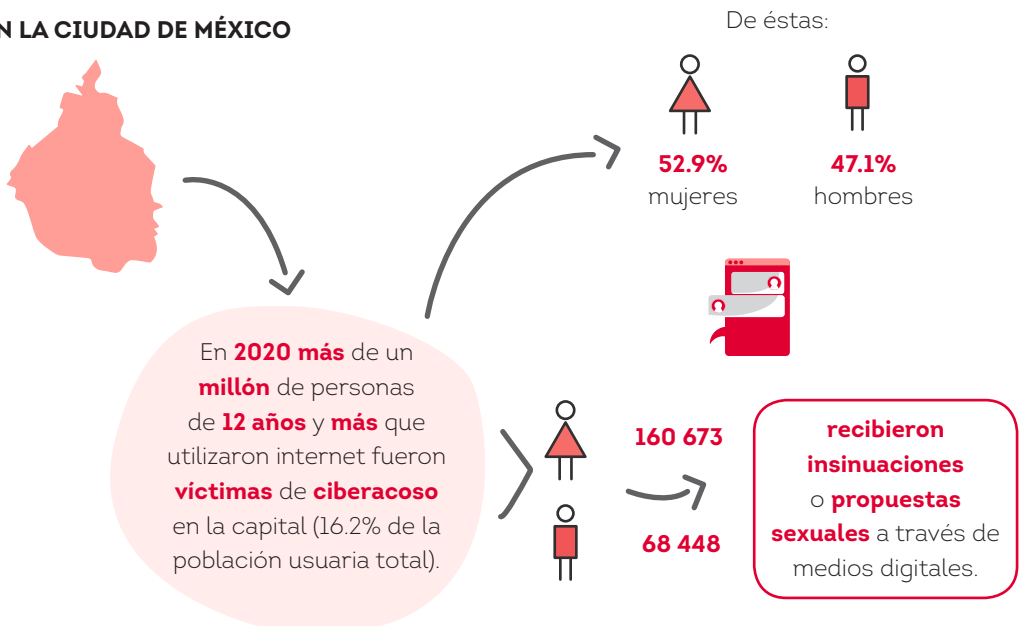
N LA CIUDAD DE MÉXICO

De éstas:

52.9%
mujeres

47.1%
hombres

En 2020 más de un millón de personas de 12 años y más que utilizaron internet fueron víctimas de ciberacoso en la capital (16.2% de la población usuaria total).

160 673

68 448

recibieron insinuaciones o propuestas sexuales a través de medios digitales.